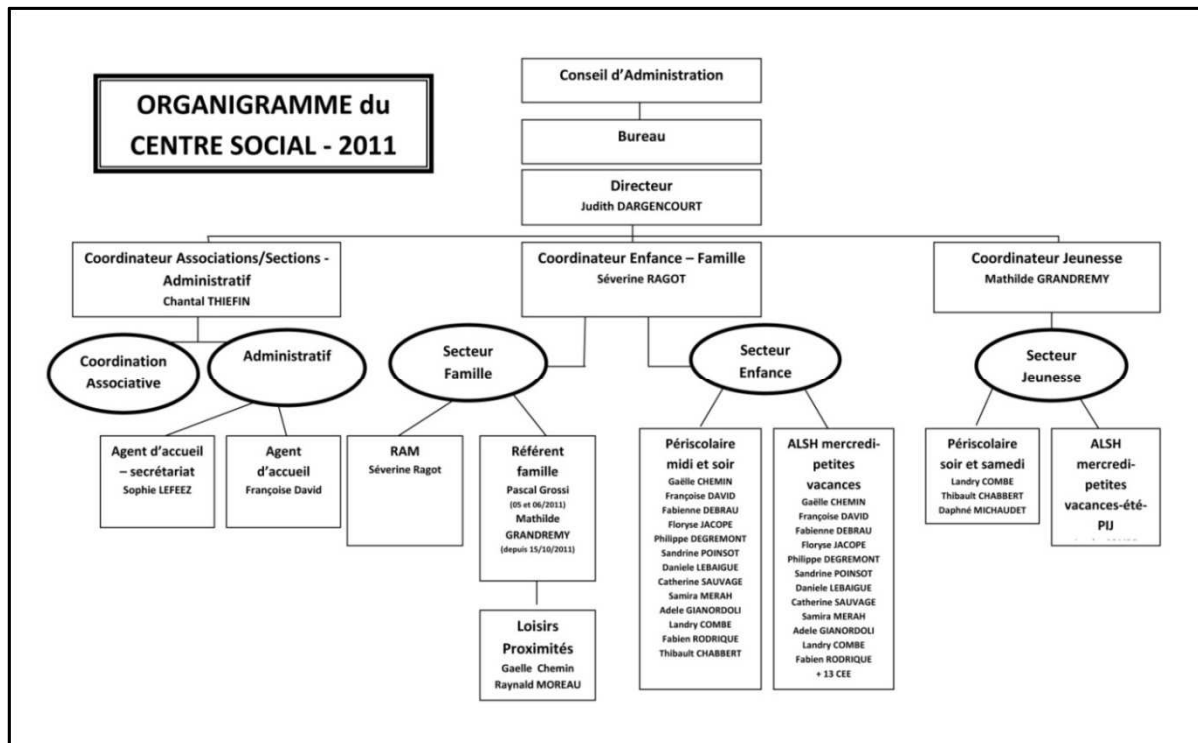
ORGANIGRAMME du CENTRE SOCIAL - 2011

Conseil d'Administration

Bureau

Directeur
Judith DARGENCOURT

Coordinateur Associations/Sections - Administratif
Chantal THIEFIN

Coordinateur Enfance – Famille
Séverine RAGOT

Coordinateur Jeunesse
Mathilde GRANDREMY

Coordination Associative

Administratif

Secteur Famille

Secteur Enfance

Secteur Jeunesse

Agent d'accueil – secrétariat
Sophie LEFEEZ

Agent d'accueil
Françoise David

RAM
Séverine Ragot

Référent famille
Pascal Grossi
(05 et 06/2011)
Mathilde GRANDREMY
(depuis 15/10/2011)

Loisirs Proximités
Gaelle Chemin
Raynald MOREAU

Périscolaire midi et soir
Gaëlle CHEMIN
Françoise DAVID
Fabienne DEBRAU
Floryse JACOPE
Philippe DEGREMONT
Sandrine POINSOT
Daniele LEBAIGUE
Catherine SAUVAGE
Samira MERAH
Adele GIANORDOLI
Landry COMBE
Fabien RODRIQUE
Thibault CHABBERT

ALSH mercredi-petites vacances
Gaëlle CHEMIN
Françoise DAVID
Fabienne DEBRAU
Floryse JACOPE
Philippe DEGREMONT
Sandrine POINSOT
Daniele LEBAIGUE
Catherine SAUVAGE
Samira MERAH
Adele GIANORDOLI
Landry COMBE
Fabien RODRIQUE
+ 13 CEE

Périscolaire soir et samedi
Landry COMBE
Thibault CHABBERT
Daphné MICHAUDET

ALSH mercredi-petites vacances-été-PIJ
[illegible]